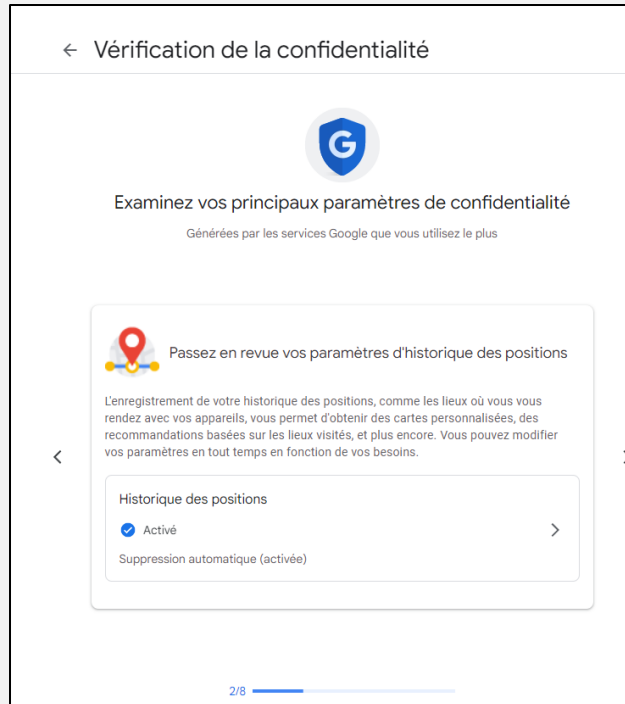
Vérification de la confidentialité

G

Examinez vos principaux paramètres de confidentialité

Générées par les services Google que vous utilisez le plus

Passez en revue vos paramètres d'historique des positions

L'enregistrement de votre historique des positions, comme les lieux où vous vous rendez avec vos appareils, vous permet d'obtenir des cartes personnalisées, des recommandations basées sur les lieux visités, et plus encore. Vous pouvez modifier vos paramètres en tout temps en fonction de vos besoins.

Historique des positions

Activé

Suppression automatique (activée)

2/8